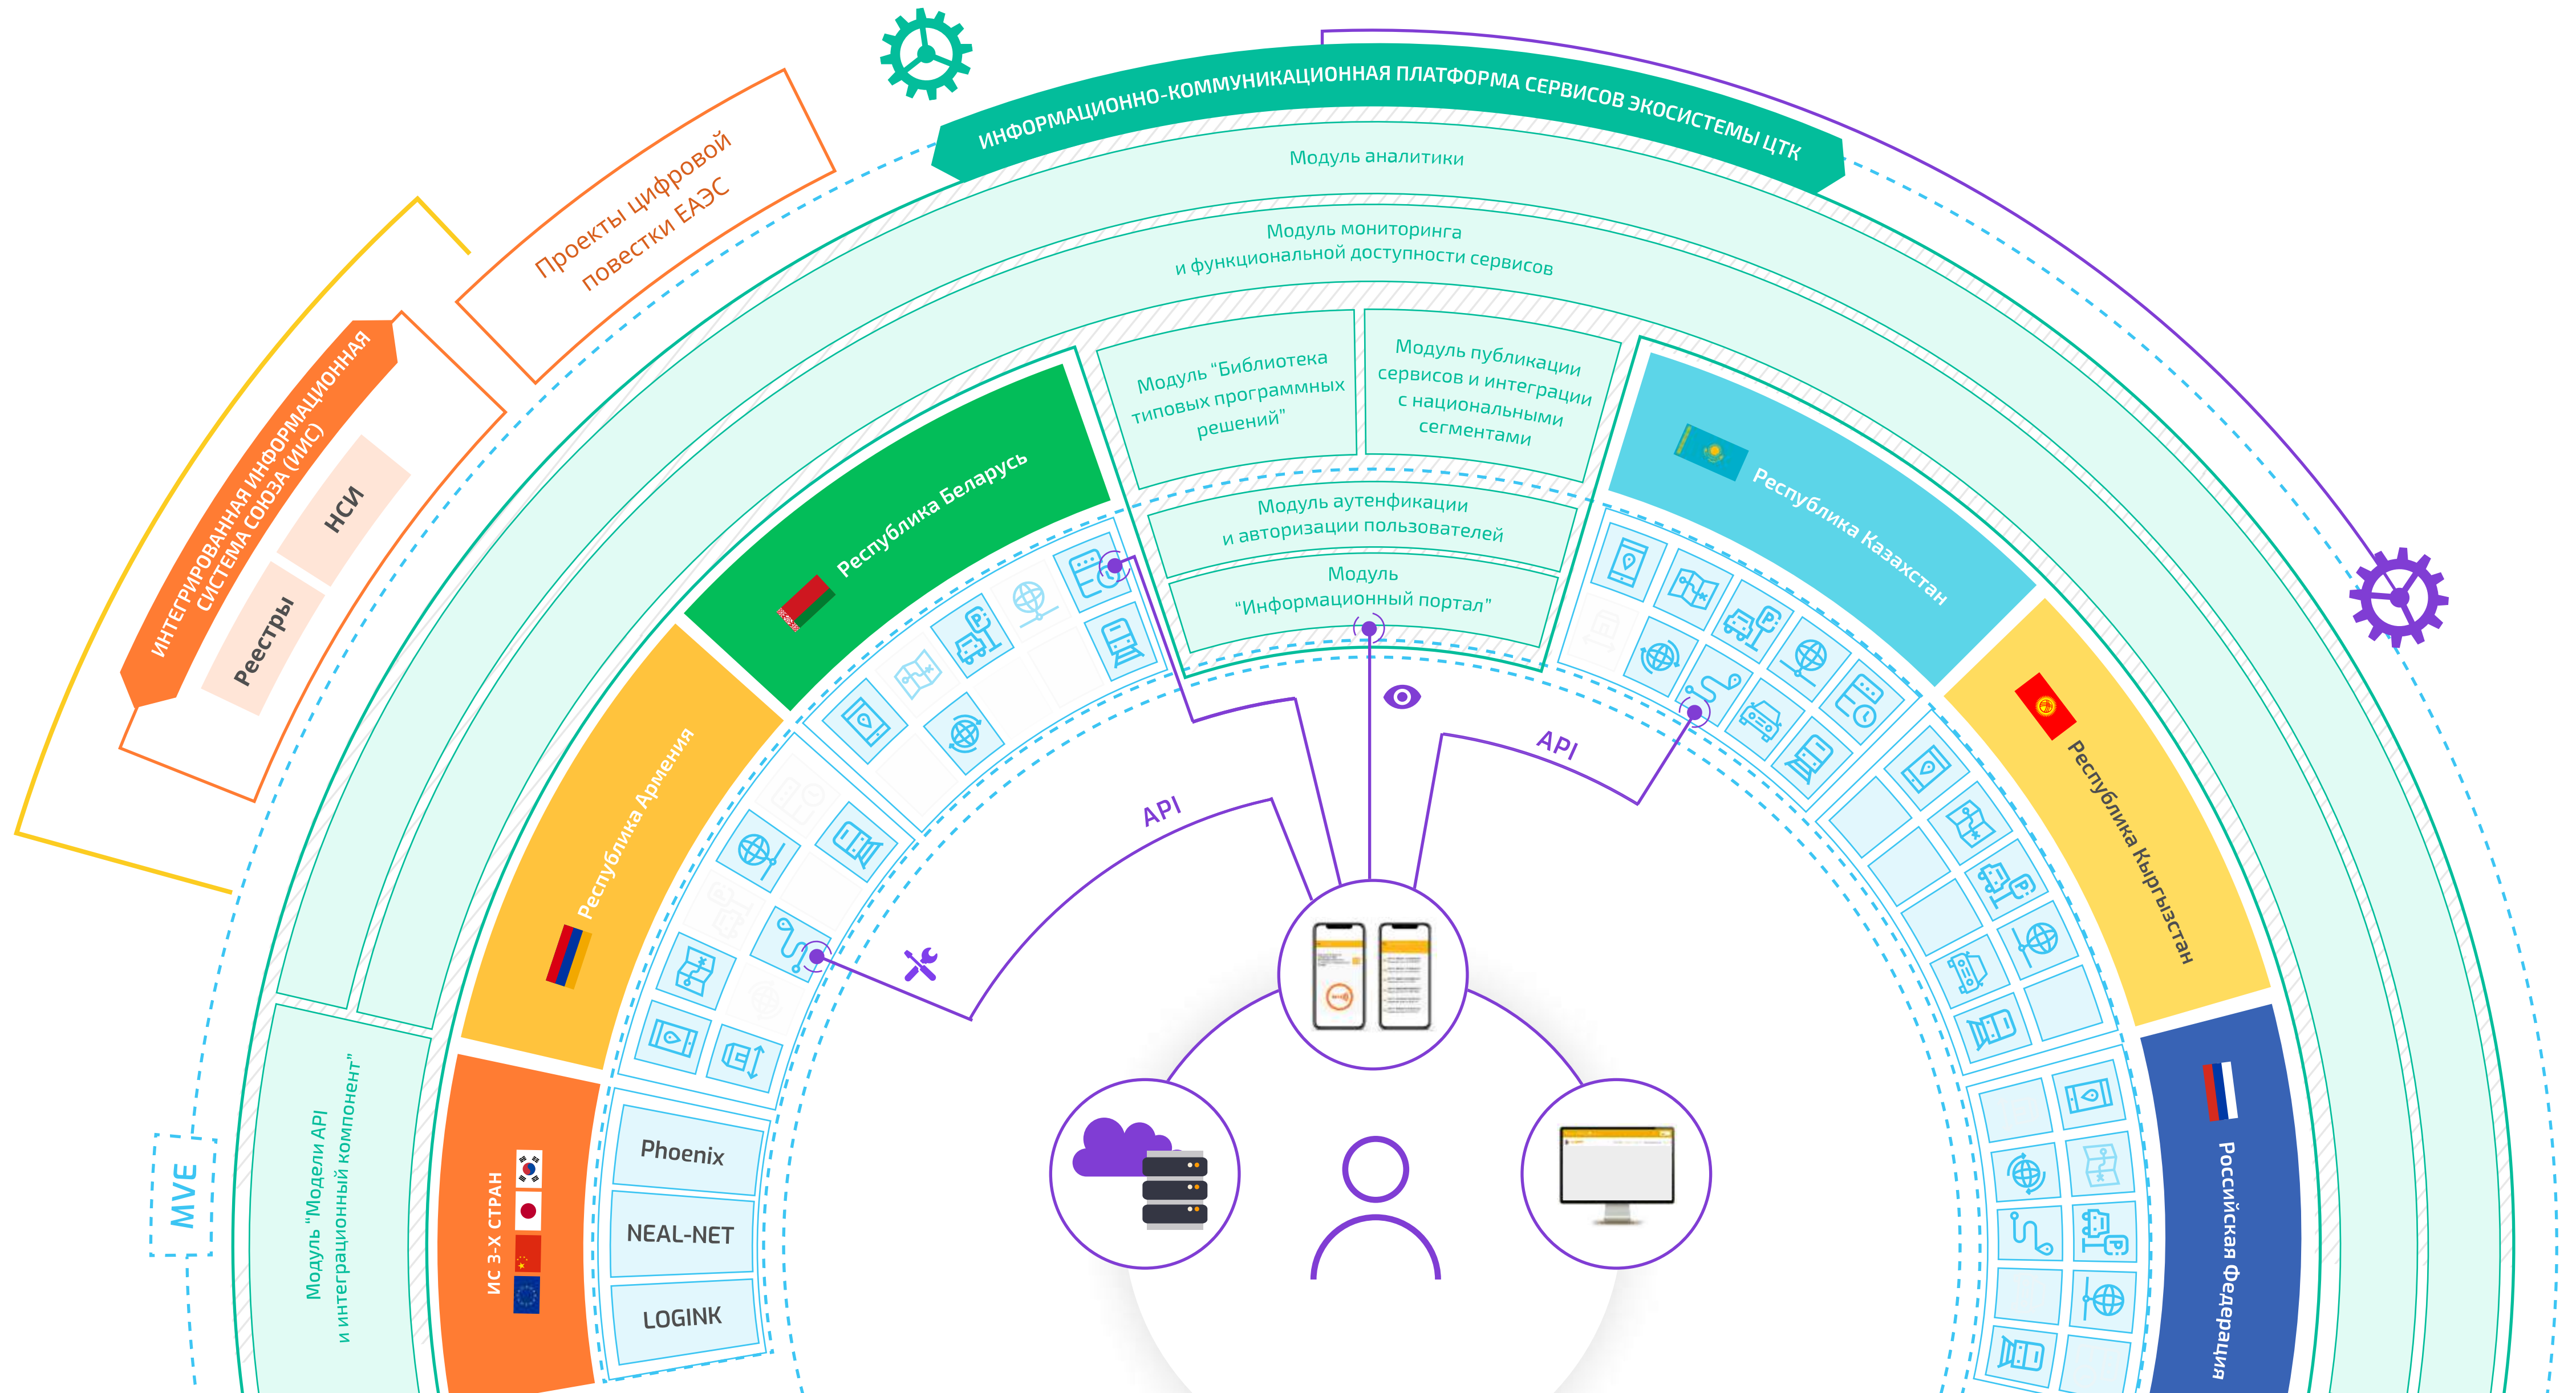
ИНФОРМАЦИОННО-КОММУНИКАЦИОННАЯ ПЛАТФОРМА СЕРВИСОВ ЭКОСИСТЕМЫ ЦТК

Проекты цифровой повестки ЕАЭС

ИНТЕГРИРОВАННАЯ ИНФОРМАЦИОННАЯ СИСТЕМА СОЮЗА (ИИС)

НСИ

Реестры

Модуль аналитики

Модуль мониторинга и функциональной доступности сервисов

Модуль "Библиотека типовых программных решений"

Модуль публикации сервисов и интеграции с национальными сегментами

Модуль аутентификации и авторизации пользователей

Модуль "Информационный портал"

Республика Беларусь

Республика Казахстан

Республика Армения

Республика Кыргызстан

Российская Федерация

API

API

MVE

Модуль "Модели API и интеграционный компонент"

ИС 3-Х СТРАН

Phoenix

NEAL-NET

LOGINK